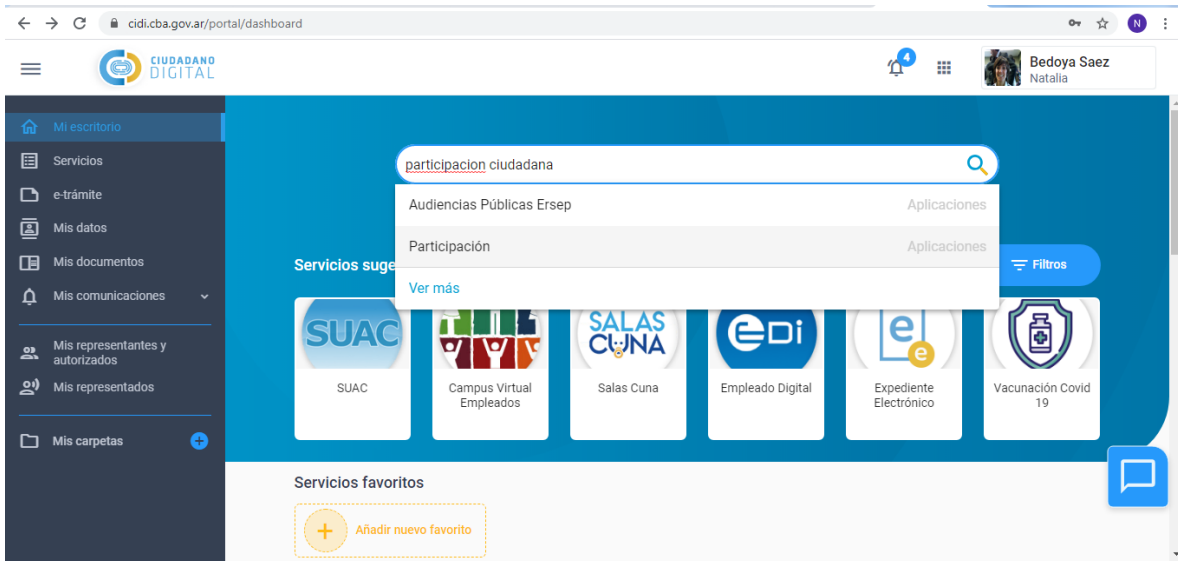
cidi.cba.gov.ar/portal/dashboard

N

CIUDADANO DIGITAL

4

Bedoya Saez
Natalia

Mi escritorio
Servicios
e-trámite
Mis datos
Mis documentos
Mis comunicaciones
Mis representantes y autorizados
Mis representados
Mis carpetas

participacion ciudadana

Audiencias Públicas Ersep — Aplicaciones
Participación — Aplicaciones
Ver más

Servicios suge

Filtros

SUAC
SUAC

Campus Virtual Empleados

SALAS CUNA
Salas Cuna

eDi
Empleado Digital

Expediente Electrónico

Vacunación Covid 19

Servicios favoritos

Añadir nuevo favorito